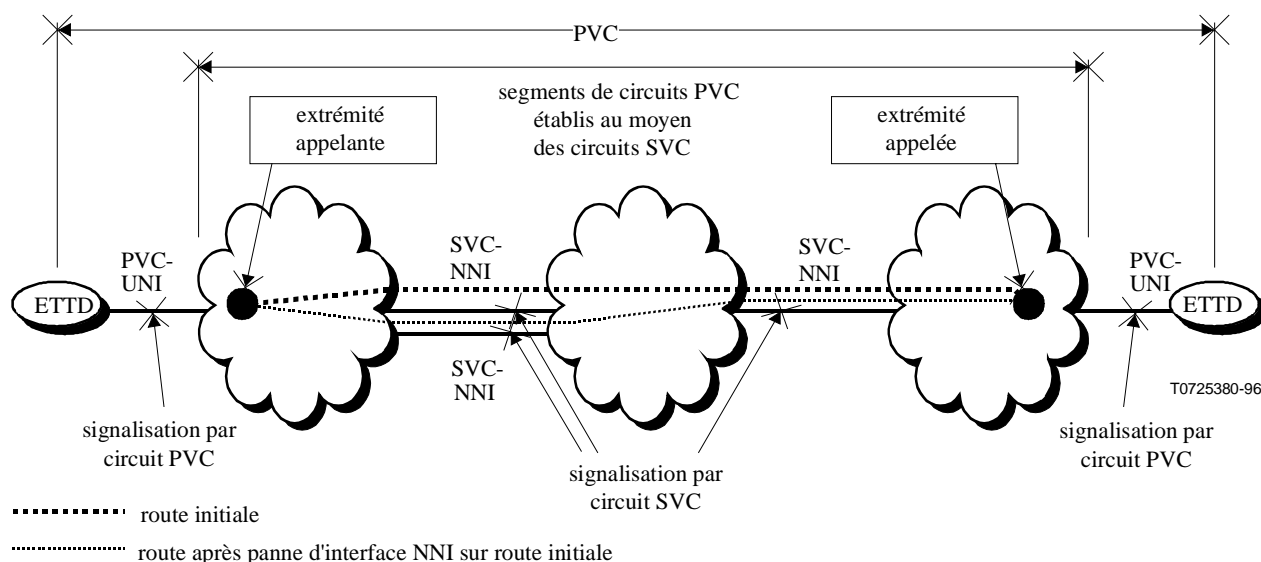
PVC

segments de circuits PVC établis au moyen des circuits SVC

extrémité appelante

extrémité appelée

PVC-UNI

SVC-NNI

SVC-NNI

PVC-UNI

ETTD

ETTD

SVC-NNI

T0725380-96

signalisation par circuit PVC

signalisation par circuit SVC

signalisation par circuit PVC

route initiale

route après panne d'interface NNI sur route initiale